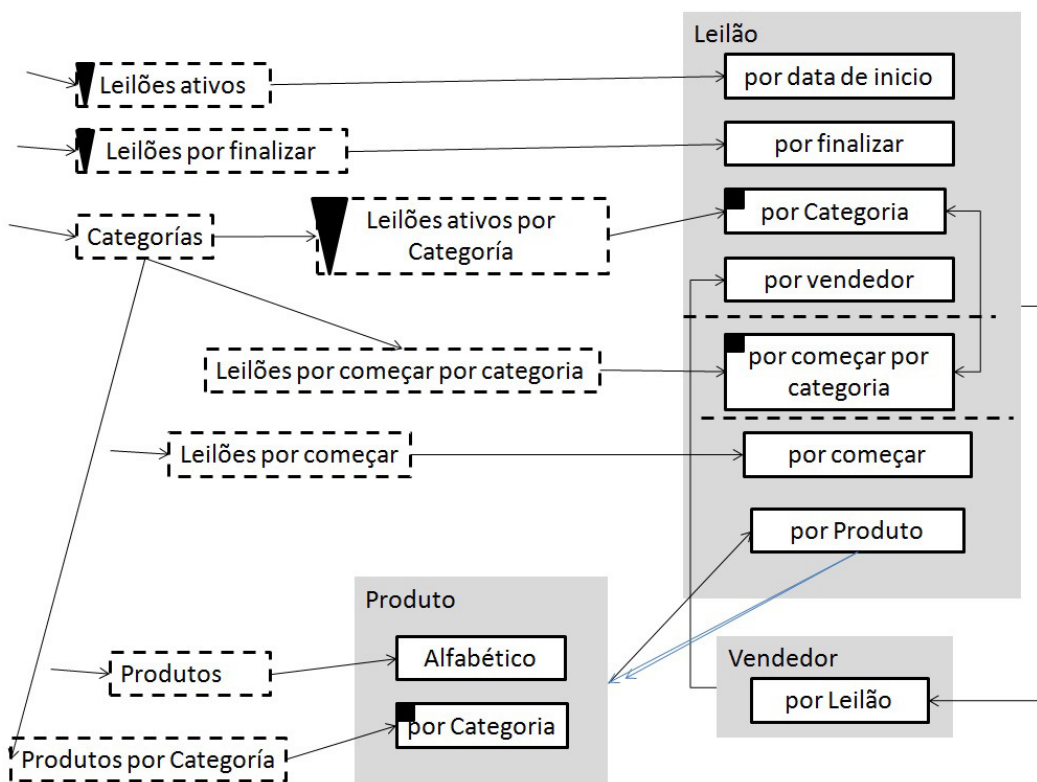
Leilões ativos

Leilões por finalizar

Categorías

Leilões ativos por Categoría

Leilões por começar por categoria

Leilões por começar

Produtos

Produtos por Categoría

Leilão

por data de inicio

por finalizar

por Categoria

por vendedor

por começar por categoria

por começar

por Produto

Produto

Alfabético

por Categoria

Vendedor

por Leilão